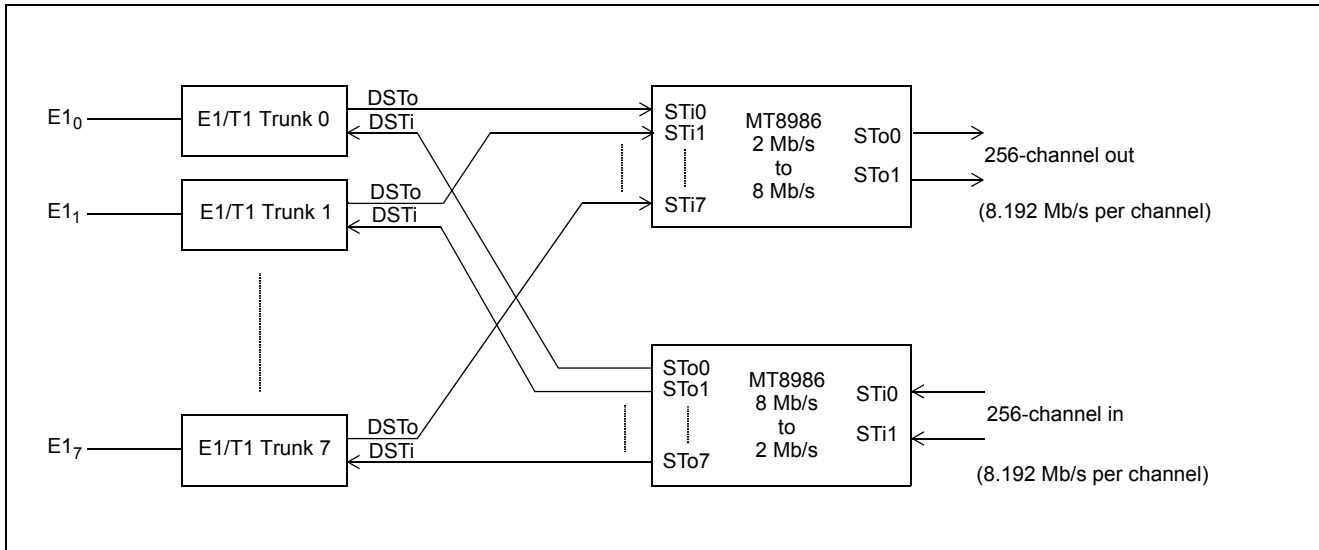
$E1_0$

E1/T1 Trunk 0

DSTo
DSTi

$E1_1$

E1/T1 Trunk 1

DSTo
DSTi

$E1_7$

E1/T1 Trunk 7

DSTo
DSTi

STi0
STi1
STi7

MT8986
2 Mb/s
to
8 Mb/s

STo0
STo1

256-channel out

(8.192 Mb/s per channel)

STo0
STo1
STo7

MT8986
8 Mb/s
to
2 Mb/s

STi0
STi1

256-channel in

(8.192 Mb/s per channel)